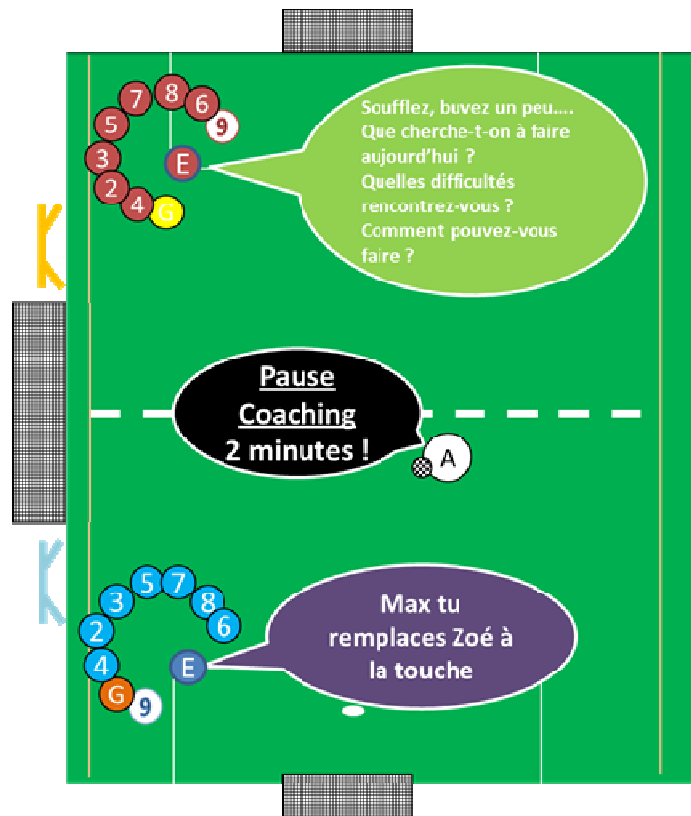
7 8 6
5 9
3 E
2
4 G

Soufflez, buvez un peu…. Que cherche-t-on à faire aujourd'hui ? Quelles difficultés rencontrez-vous ? Comment pouvez-vous faire ?

Pause Coaching 2 minutes !

A

5 7
3 8
2 6
4 E
G 9

Max tu remplaces Zoé à la touche